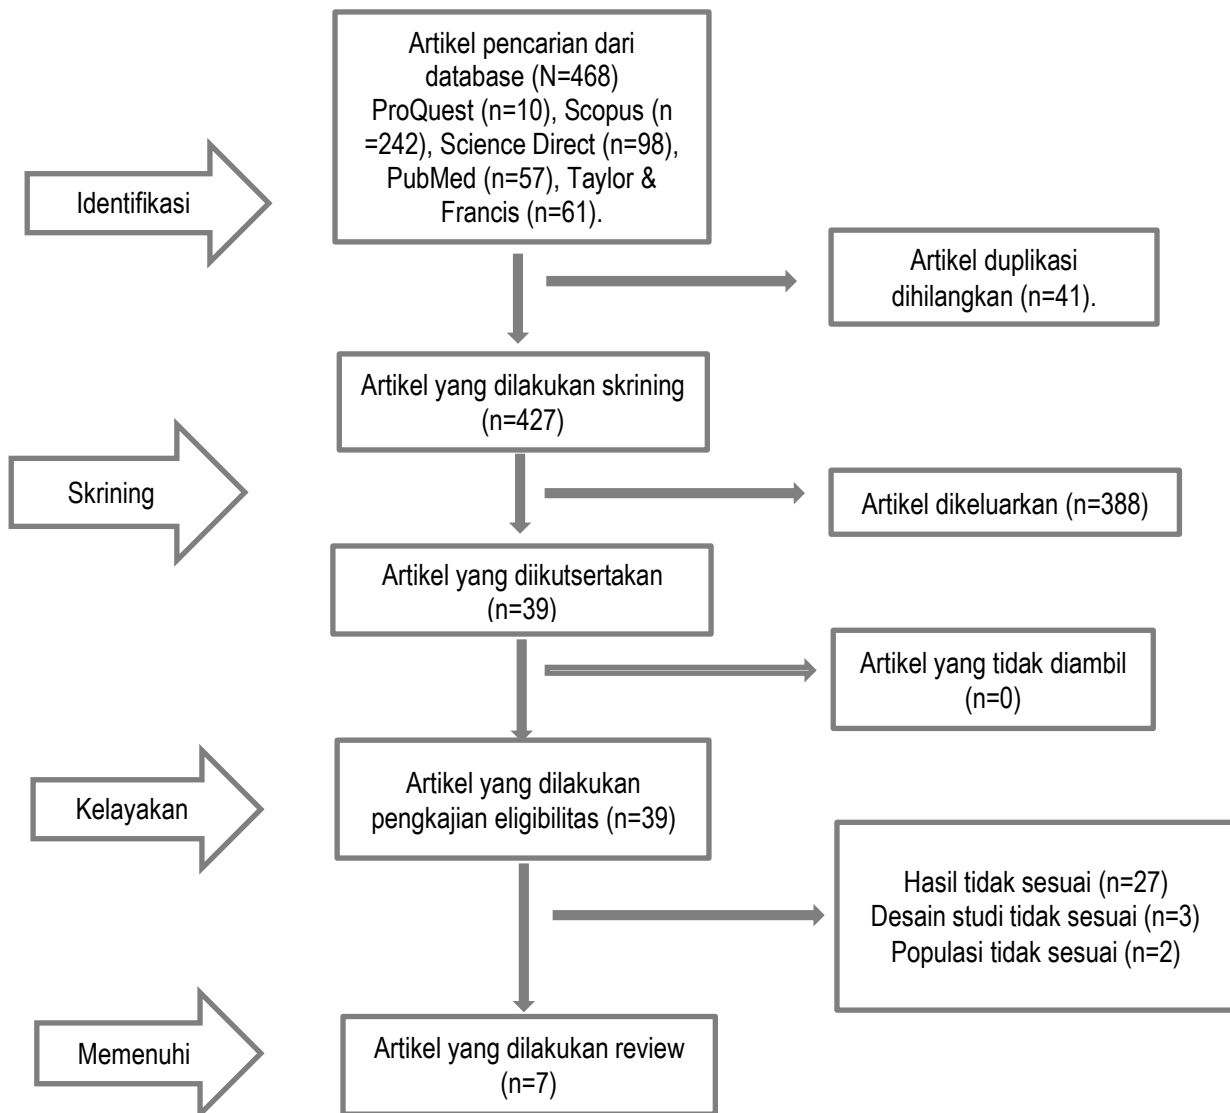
Artikel pencarian dari database (N=468) ProQuest (n=10), Scopus (n =242), Science Direct (n=98), PubMed (n=57), Taylor & Francis (n=61).

Identifikasi

Artikel duplikasi dihilangkan (n=41).

Artikel yang dilakukan skrining (n=427)

Skrining

Artikel dikeluarkan (n=388)

Artikel yang diikutsertakan (n=39)

Artikel yang tidak diambil (n=0)

Kelayakan

Artikel yang dilakukan pengkajian eligibilitas (n=39)

Hasil tidak sesuai (n=27)
Desain studi tidak sesuai (n=3)
Populasi tidak sesuai (n=2)

Memenuhi

Artikel yang dilakukan review (n=7)